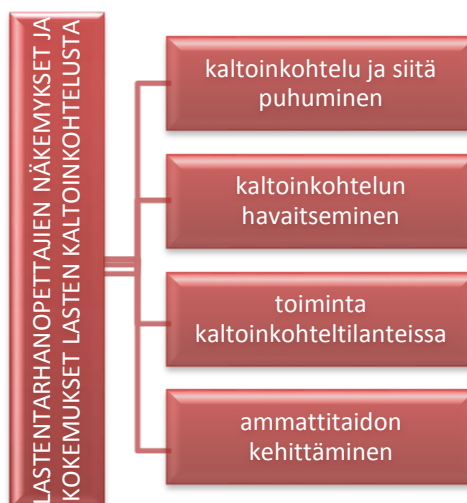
LASTENTARHANOPETTAJIEN NÄKEMYKSET JA KOKEMUKSET LASTEN KALTOINKOHTELUSTA

kaltoinkohtelu ja siitä puhuminen

kaltoinkohtelun havaitseminen

toiminta kaltoinkohteltilanteissa

ammattitaidon kehittäminen